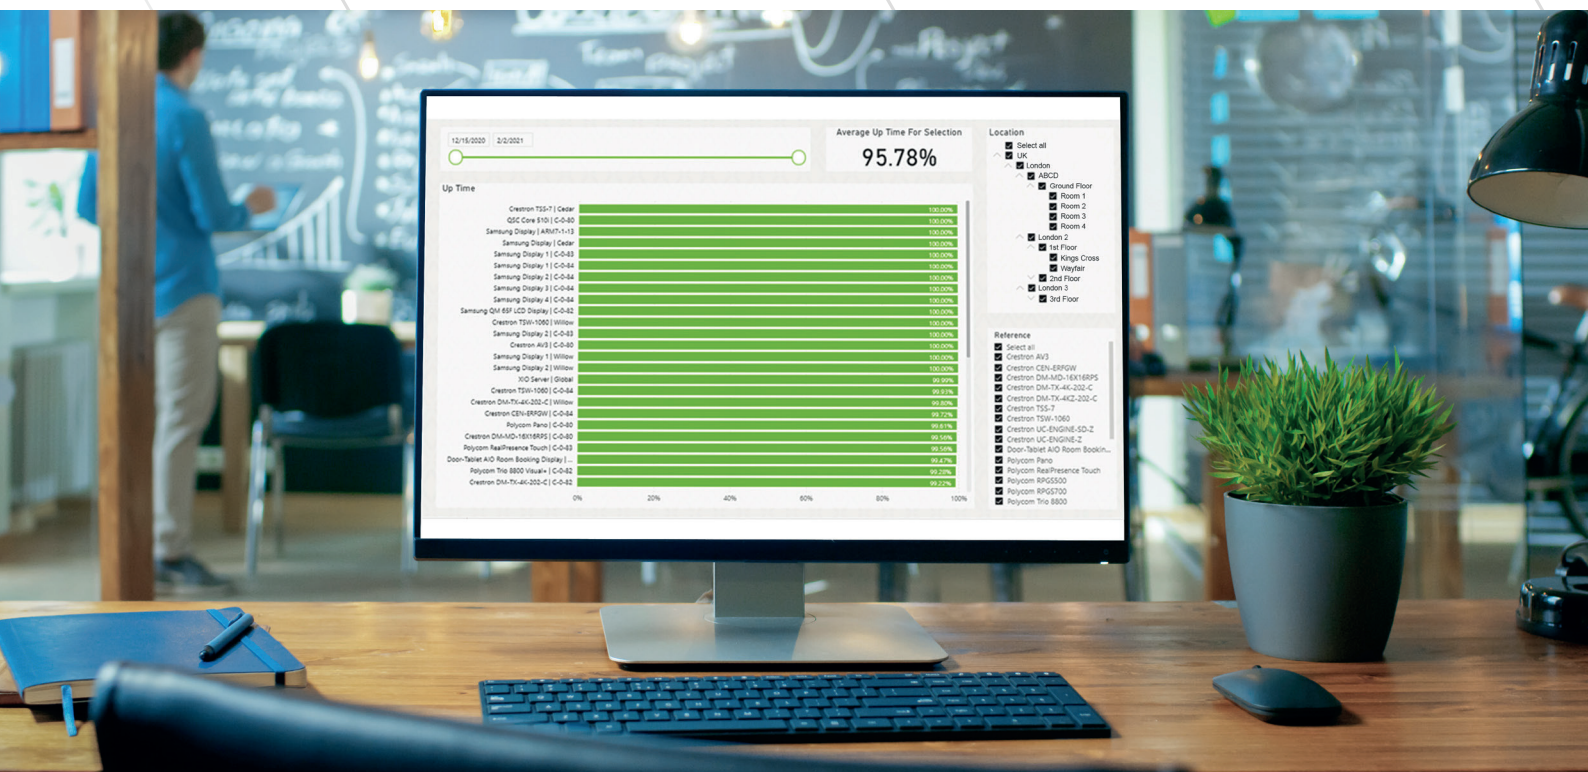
12/15/2020 2/2/2021

Average Up Time For Selection

95.78%

Location
Select all
UK
London
ABCD
Ground Floor
Room 1
Room 2
Room 3
Room 4
London 2
1st Floor
Kings Cross
Wayfair
2nd Floor
London 3
3rd Floor

Up Time

| Device | Up Time |
|---|---|
| Crestron TSS-7 \| Cedar | 100.00% |
| QSC Core 510i \| C-0-80 | 100.00% |
| Samsung Display \| ARM7-1-13 | 100.00% |
| Samsung Display \| Cedar | 100.00% |
| Samsung Display 1 \| C-0-83 | 100.00% |
| Samsung Display 1 \| C-0-84 | 100.00% |
| Samsung Display 2 \| C-0-84 | 100.00% |
| Samsung Display 3 \| C-0-84 | 100.00% |
| Samsung Display 4 \| C-0-84 | 100.00% |
| Samsung QM 65F LCD Display \| C-0-82 | 100.00% |
| Crestron TSW-1060 \| Willow | 100.00% |
| Samsung Display 2 \| C-0-83 | 100.00% |
| Crestron AV3 \| C-0-80 | 100.00% |
| Samsung Display 1 \| Willow | 100.00% |
| Samsung Display 2 \| Willow | 100.00% |
| XIO Server \| Global | 99.99% |
| Crestron TSW-1060 \| C-0-84 | 99.91% |
| Crestron DM-TX-4K-202-C \| Willow | 99.80% |
| Crestron CEN-ERFGW \| C-0-84 | 99.72% |
| Polycom Pano \| C-0-80 | 99.61% |
| Crestron DM-MD-16X16RPS \| C-0-80 | 99.58% |
| Polycom RealPresence Touch \| C-0-83 | 99.58% |
| Door-Tablet AIO Room Booking Display \| ... | 99.47% |
| Polycom Trio 8800 Visual+ \| C-0-82 | 99.28% |
| Crestron DM-TX-4K-202-C \| C-0-82 | 99.22% |

0% 20% 40% 60% 80% 100%

Reference
Select all
Crestron AV3
Crestron CEN-ERFGW
Crestron DM-MD-16X16RPS
Crestron DM-TX-4K-202-C
Crestron DM-TX-4KZ-202-C
Crestron TSS-7
Crestron TSW-1060
Crestron UC-ENGINE-SD-Z
Crestron UC-ENGINE-Z
Door-Tablet AIO Room Bookin...
Polycom Pano
Polycom RealPresence Touch
Polycom RPG5500
Polycom RPG5700
Polycom Trio 8800